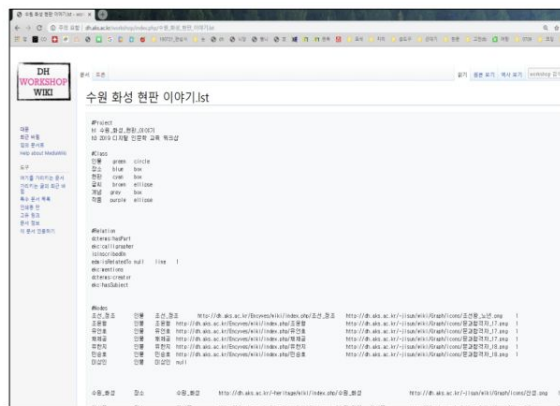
DH WORKSHOP WIKI

문서 토론

읽기 원본 보기 역사 보기

수원 화성 현판 이야기.lst

#Project
id 수원_화성_현판_이야기
td 2019 디지털 인문학 교육 워크숍

#Class
인물 green circle
장소 blue box
현판 cyan box
글씨 brown ellipse
개념 grey box
작품 purple ellipse

#Relation
dcterms:hasPart
edm:isRelatedTo
isDescribedIn
edm:isRelatedTo null line 1
dcterms:creator
dcterms:mentions
dcterms:hasSubject

#Nodes
조선_정조 인물 조선_정조 http://dh.aks.ac.kr/Encyves/wiki/index.php/조선_정조 http://dh.aks.ac.kr/~jisun/wiki/Graph/icons/조선왕_노란.png 1
조윤형 인물 조윤형 http://dh.aks.ac.kr/Encyves/wiki/index.php/조윤형 http://dh.aks.ac.kr/~jisun/wiki/Graph/icons/문관할머니_17.png 1
유한표 인물 유한표 http://dh.aks.ac.kr/Encyves/wiki/index.php/유한표 http://dh.aks.ac.kr/~jisun/wiki/Graph/icons/문관할머니_17.png 1
채제공 인물 채제공 http://dh.aks.ac.kr/Encyves/wiki/index.php/채제공 http://dh.aks.ac.kr/~jisun/wiki/Graph/icons/문관할머니_17.png 1
유한지 인물 유한지 http://dh.aks.ac.kr/Encyves/wiki/index.php/유한지 http://dh.aks.ac.kr/~jisun/wiki/Graph/icons/문관할머니_18.png 1
민승호 인물 민승호 http://dh.aks.ac.kr/Encyves/wiki/index.php/민승호 http://dh.aks.ac.kr/~jisun/wiki/Graph/icons/문관할머니_18.png 1
미상인 인물 미상인 null

수원_화성 장소 수원_화성 http://dh.aks.ac.kr/~heritage/wiki/index.php/수원_화성 http://dh.aks.ac.kr/~jisun/wiki/Graph/icons/건물.png

대문
최근 바뀜
임의 문서로
Help about MediaWiki

도구
여기를 가리키는 문서
가리키는 글의 최근 바뀜
특수 문서 목록
인쇄용 판
고유 링크
문서 정보
이 문서 인용하기